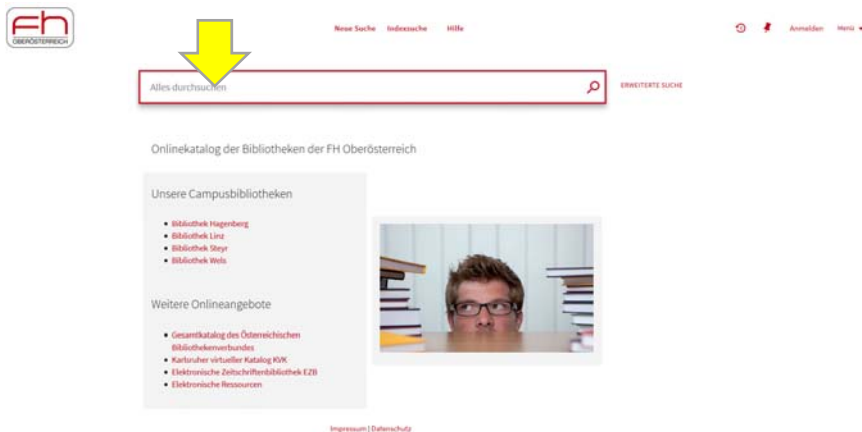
FH OBERÖSTERREICH

Neue Suche Indexsuche Hilfe

Anmelden Menü

Alles durchsuchen

ERWEITERTE SUCHE

Onlinekatalog der Bibliotheken der FH Oberösterreich

Unsere Campusbibliotheken

- Bibliothek Hagenberg
- Bibliothek Linz
- Bibliothek Steyr
- Bibliothek Wels

Weitere Onlineangebote

- Gesamtkatalog des Österreichischen Bibliothekenverbundes
- Karlsruher virtueller Katalog KVK
- Elektronische Zeitschriftenbibliothek EZB
- Elektronische Ressourcen

Impressum | Datenschutz